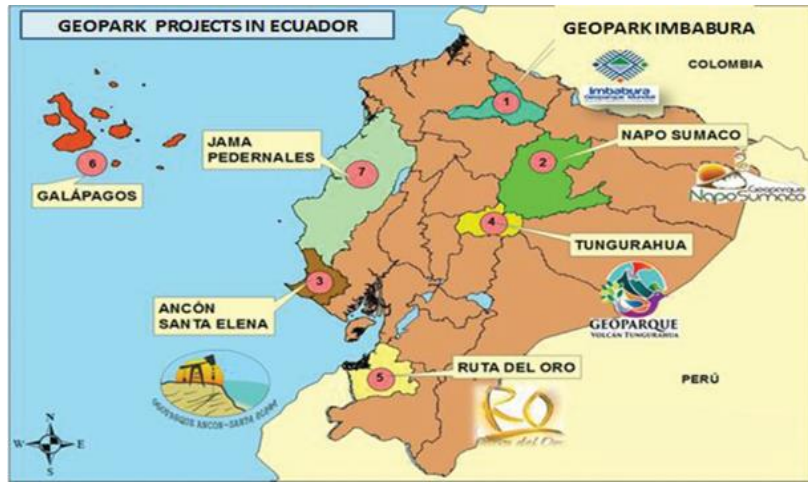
GEOPARK PROJECTS IN ECUADOR

GEOPARK IMBABURA

imbabura
Geoparque Mundial

COLOMBIA

1

JAMA PEDERNALES

7

6

GALÁPAGOS

NAPO SUMACO

2

Geoparque Napo Sumaco

4

TUNGURAHUA

3

ANCÓN SANTA ELENA

GEOPARQUE
VOLCÁN TUNGURAHUA

GEOPARQUE ANCÓN - SANTA ELENA

5

RUTA DEL ORO

PERÚ

Ro
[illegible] del Oro

N
W E
S